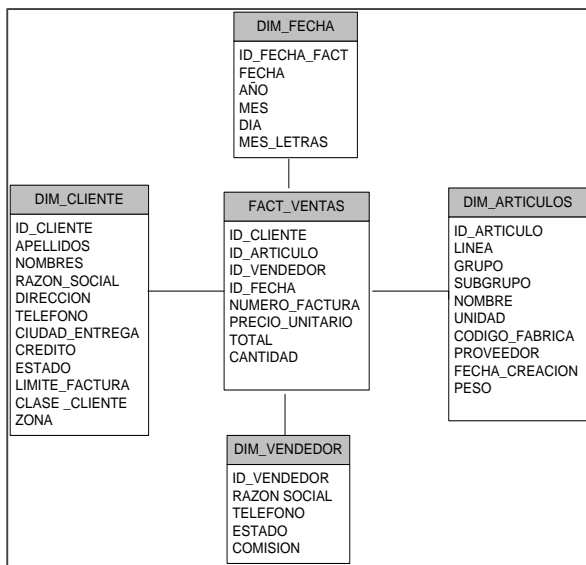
DIM_FECHA
ID_FECHA_FACT
FECHA
AÑO
MES
DIA
MES_LETRAS

DIM_CLIENTE
ID_CLIENTE
APELLIDOS
NOMBRES
RAZON_SOCIAL
DIRECCION
TELEFONO
CIUDAD_ENTREGA
CREDITO
ESTADO
LIMITE_FACTURA
CLASE _CLIENTE
ZONA

FACT_VENTAS
ID_CLIENTE
ID_ARTICULO
ID_VENDEDOR
ID_FECHA
NUMERO_FACTURA
PRECIO_UNITARIO
TOTAL
CANTIDAD

DIM_ARTICULOS
ID_ARTICULO
LINEA
GRUPO
SUBGRUPO
NOMBRE
UNIDAD
CODIGO_FABRICA
PROVEEDOR
FECHA_CREACION
PESO

DIM_VENDEDOR
ID_VENDEDOR
RAZON SOCIAL
TELEFONO
ESTADO
COMISION